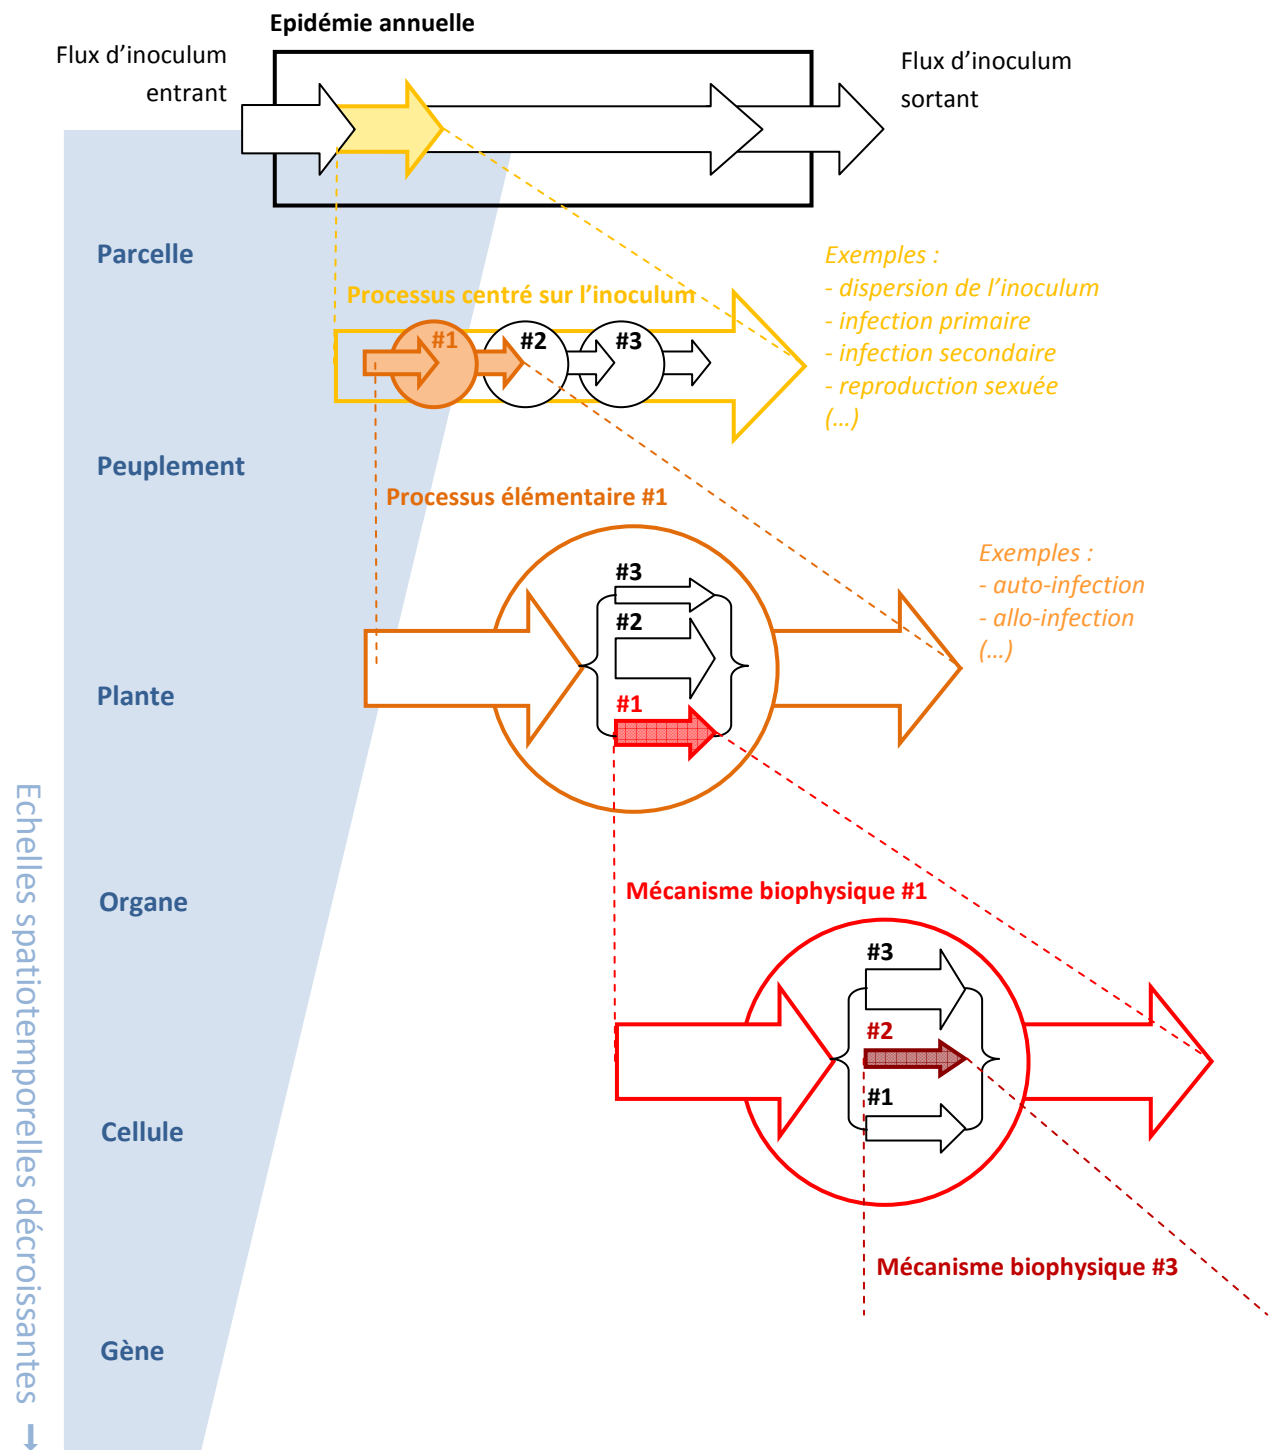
Epidémie annuelle

Flux d'inoculum entrant

Flux d'inoculum sortant

Parcelle

Processus centré sur l'inoculum

#1 #2 #3

Exemples :
- dispersion de l'inoculum
- infection primaire
- infection secondaire
- reproduction sexuée
(…)

Peuplement

Processus élémentaire #1

Exemples :
- auto-infection
- allo-infection
(…)

#3
#2
#1

Plante

Mécanisme biophysique #1

Organe

#3
#2
#1

Cellule

Mécanisme biophysique #3

Gène

Echelles spatiotemporelles décroissantes